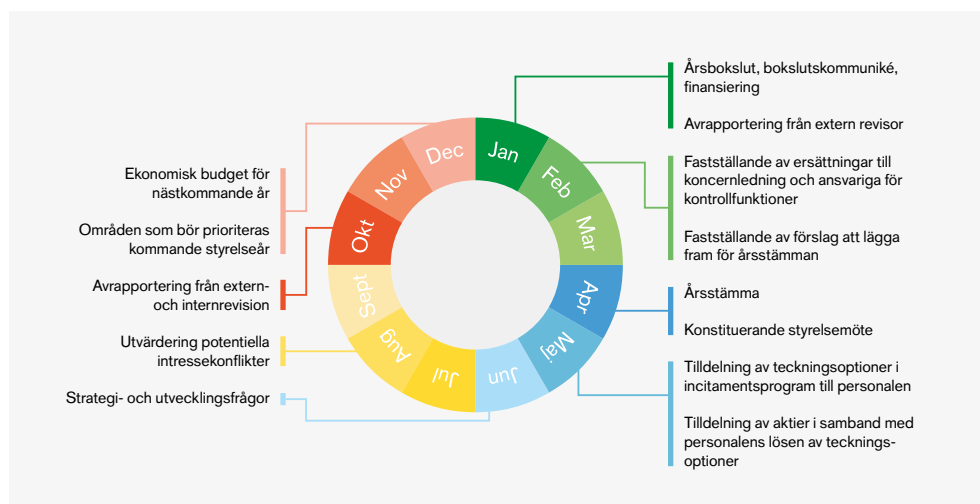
Jan
Feb
Mar
Apr
Maj
Jun
Jul
Aug
Sept
Okt
Nov
Dec

Årsbokslut, bokslutskommuniké, finansiering

Avrapportering från extern revisor

Fastställande av ersättningar till koncernledning och ansvariga för kontrollfunktioner

Fastställande av förslag att lägga fram för årsstämman

Årsstämma

Konstituerande styrelsemöte

Tilldelning av teckningsoptioner i incitamentsprogram till personalen

Tilldelning av aktier i samband med personalens lösen av teckningsoptioner

Ekonomisk budget för nästkommande år

Områden som bör prioriteras kommande styrelseår

Avrapportering från extern- och internrevision

Utvärdering potentiella intressekonflikter

Strategi- och utvecklingsfrågor